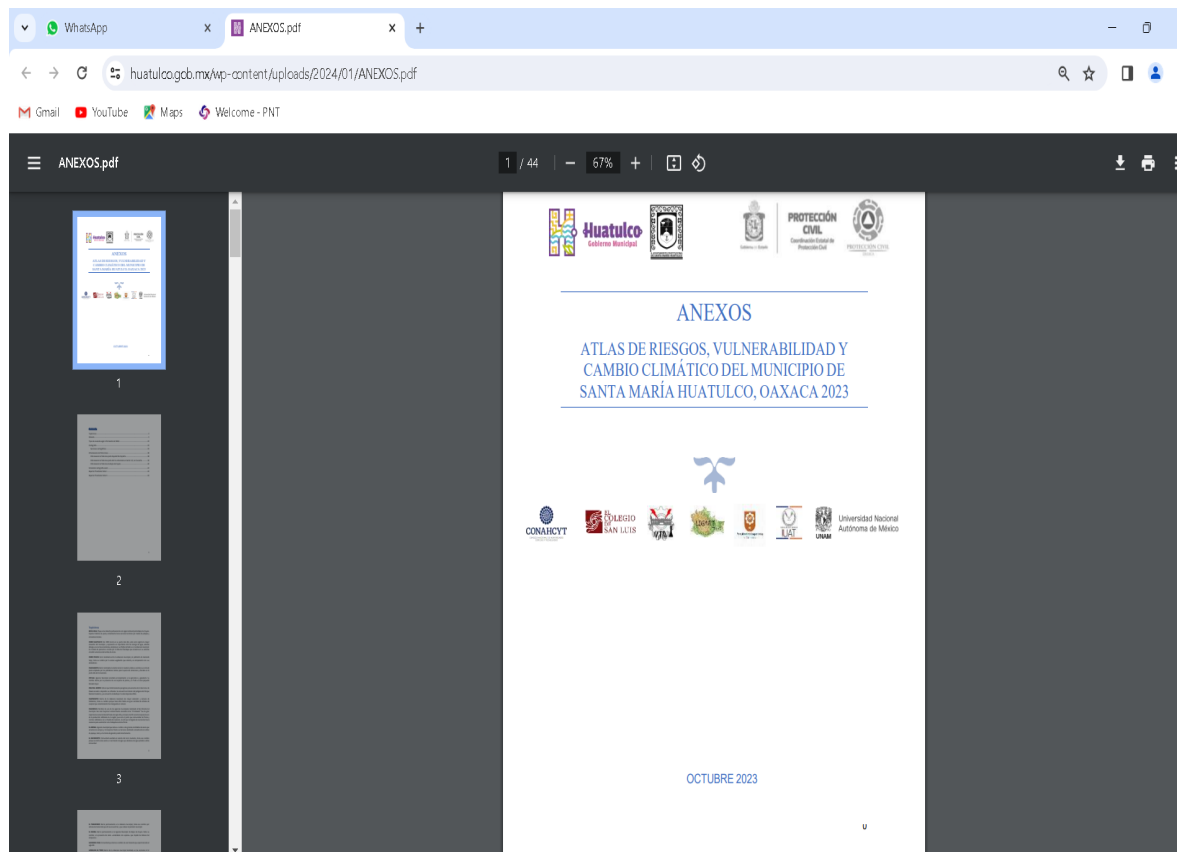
WhatsApp
ANEXOS.pdf
huatulco.gob.mx/wp-content/uploads/2024/01/ANEXOS.pdf
Gmail YouTube Maps Welcome - PNT

ANEXOS.pdf
1 / 44 67%

1
2
3

Huatulco Gobierno Municipal
PROTECCIÓN CIVIL Coordinación Estatal de Protección Civil
PROTECCIÓN CIVIL

ANEXOS

ATLAS DE RIESGOS, VULNERABILIDAD Y CAMBIO CLIMÁTICO DEL MUNICIPIO DE SANTA MARÍA HUATULCO, OAXACA 2023

CONAHCYT
EL COLEGIO DE SAN LUIS
IIJAT
UNAM
Universidad Nacional Autónoma de México

OCTUBRE 2023

U